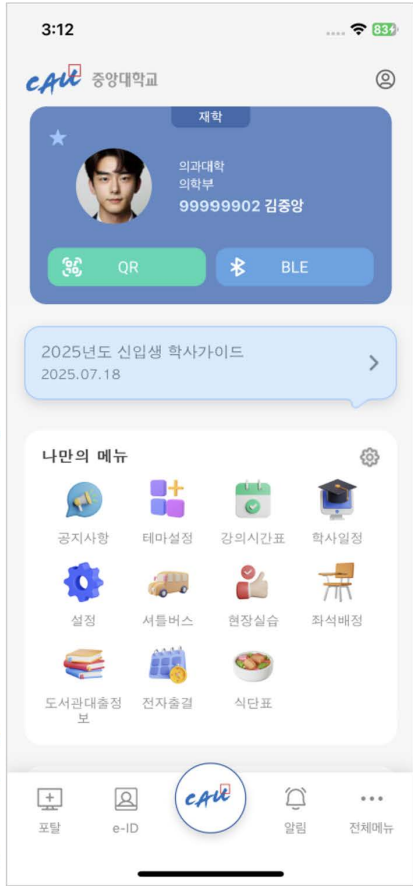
3:12

83+

CAU 중앙대학교

재학

의과대학
의학부
99999902 김중앙

QR

BLE

2025년도 신입생 학사가이드
2025.07.18

나만의 메뉴

공지사항
테마설정
강의시간표
학사일정
설정
셔틀버스
현장실습
좌석배정
도서관대출정보
전자출결
식단표

포탈
e-ID
CAU
알림
전체메뉴